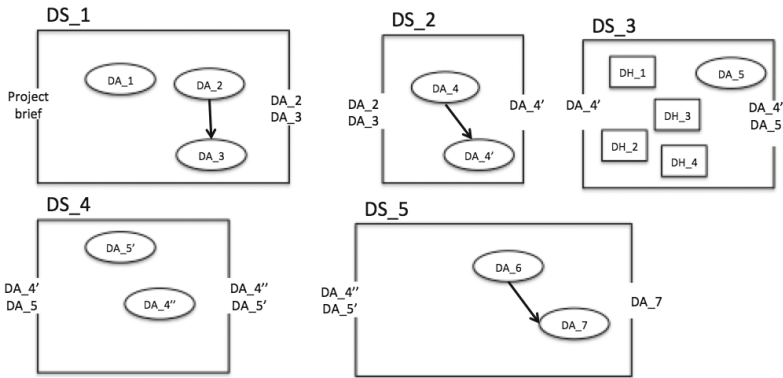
DS_1

Project brief

DA_1

DA_2

DA_3

DA_2
DA_3

DS_2

DA_2
DA_3

DA_4

DA_4'

DA_4'

DS_3

DA_4'

DH_1

DA_5

DH_3

DH_2

DH_4

DA_4'
DA_5

DS_4

DA_5'

DA_4'
DA_5

DA_4''

DA_4''
DA_5'

DS_5

DA_6

DA_4''
DA_5'

DA_7

DA_7